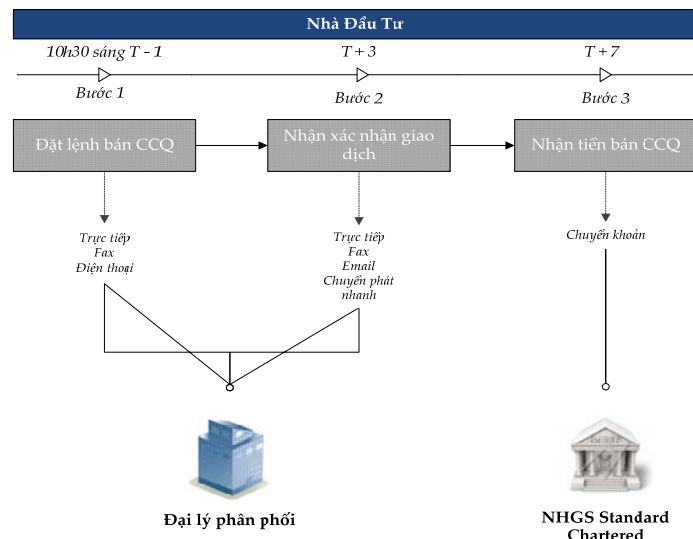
Nhà Đầu Tư

10h30 sáng T - 1

T + 3

T + 7

Bước 1

Bước 2

Bước 3

Đặt lệnh bán CCQ

Nhận xác nhận giao dịch

Nhận tiền bán CCQ

Trực tiếp
Fax
Điện thoại

Trực tiếp
Fax
Email
Chuyển phát nhanh

Chuyển khoản

Đại lý phân phối

NHGS Standard Chartered